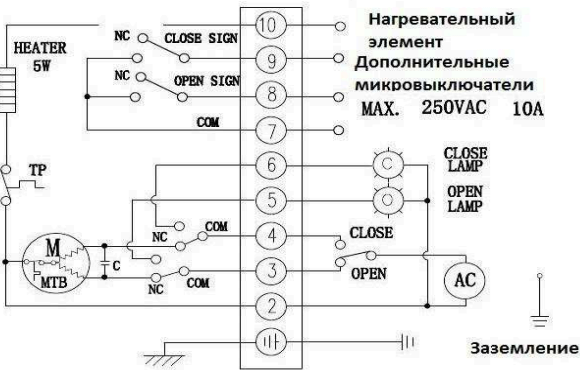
HEATER 5W

NC CLOSE SIGN

NC OPEN SIGN

COM

TP

M

MTB

C

NC COM

NC COM

10

9

8

7

6

5

4

3

2

Нагревательный элемент

Дополнительные микровыключатели

MAX. 250VAC 10A

CLOSE LAMP

OPEN LAMP

CLOSE

OPEN

AC

Заземление